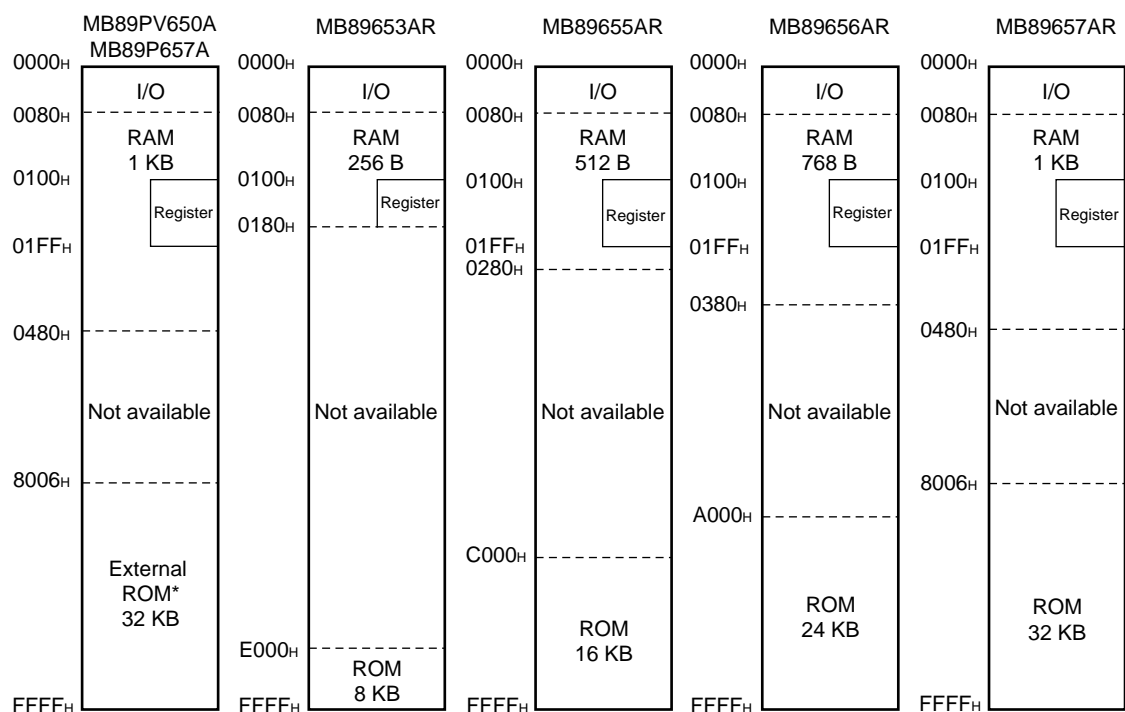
MB89PV650A
MB89P657A

$0000_H$
I/O
$0080_H$
RAM
1 KB
$0100_H$
Register
$01FF_H$
$0480_H$
Not available
$8006_H$
External
ROM*
32 KB
$FFFF_H$

MB89653AR

$0000_H$
I/O
$0080_H$
RAM
256 B
$0100_H$
Register
$0180_H$
Not available
$E000_H$
ROM
8 KB
$FFFF_H$

MB89655AR

$0000_H$
I/O
$0080_H$
RAM
512 B
$0100_H$
Register
$01FF_H$
$0280_H$
Not available
$C000_H$
ROM
16 KB
$FFFF_H$

MB89656AR

$0000_H$
I/O
$0080_H$
RAM
768 B
$0100_H$
Register
$01FF_H$
$0380_H$
Not available
$A000_H$
ROM
24 KB
$FFFF_H$

MB89657AR

$0000_H$
I/O
$0080_H$
RAM
1 KB
$0100_H$
Register
$01FF_H$
$0480_H$
Not available
$8006_H$
ROM
32 KB
$FFFF_H$